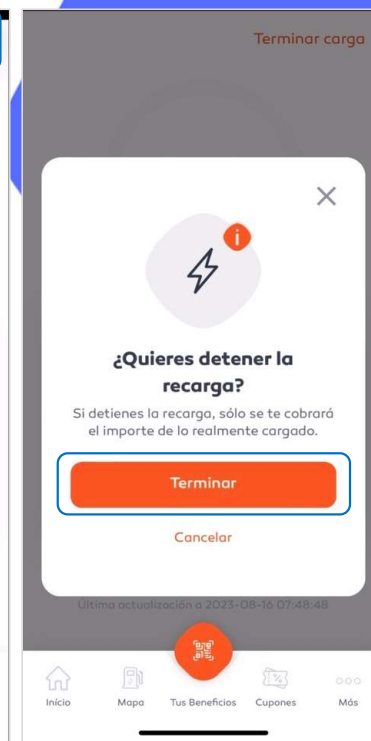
Terminar carga

¿Quieres detener la recarga?

Si detienes la recarga, sólo se te cobrará el importe de lo realmente cargado.

Terminar

Cancelar

Última actualización a 2023-08-16 07:48:48

Inicio
Mapa
Tus Beneficios
Cupones
Más